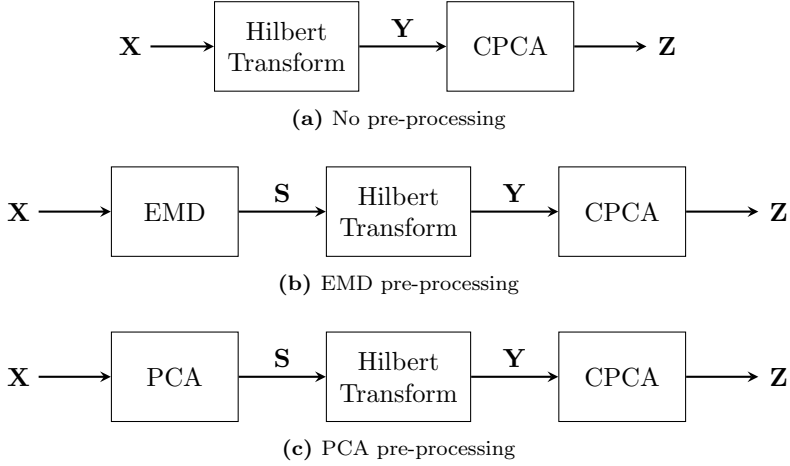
$\mathbf{X}$ Hilbert Transform $\mathbf{Y}$ CPCA $\mathbf{Z}$

**(a)** No pre-processing

$\mathbf{X}$ EMD $\mathbf{S}$ Hilbert Transform $\mathbf{Y}$ CPCA $\mathbf{Z}$

**(b)** EMD pre-processing

$\mathbf{X}$ PCA $\mathbf{S}$ Hilbert Transform $\mathbf{Y}$ CPCA $\mathbf{Z}$

**(c)** PCA pre-processing